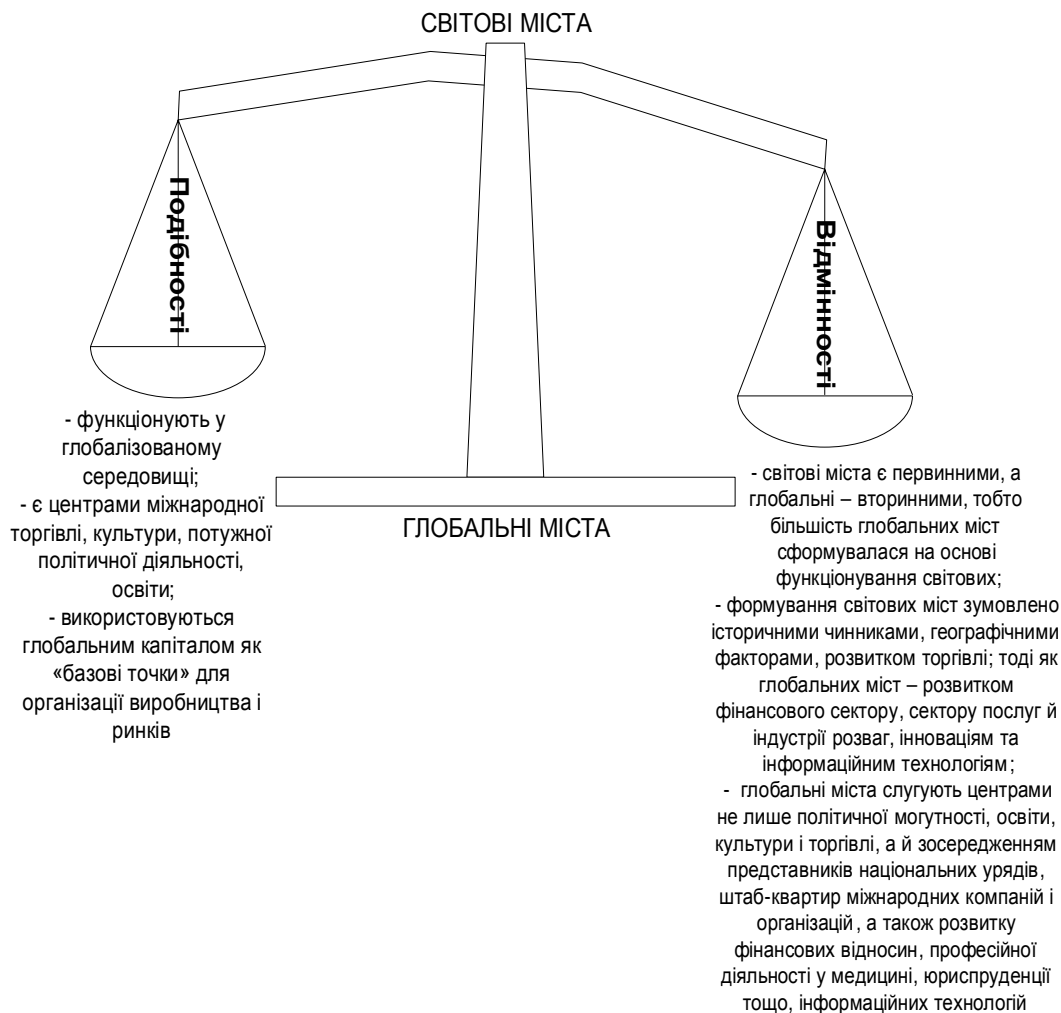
СВІТОВІ МІСТА

Подібності

Відмінності

- функціонують у глобалізованому середовищі;
- є центрами міжнародної торгівлі, культури, потужної політичної діяльності, освіти;
- використовуються глобальним капіталом як «базові точки» для організації виробництва і ринків

ГЛОБАЛЬНІ МІСТА

- світові міста є первинними, а глобальні – вторинними, тобто більшість глобальних міст сформувалася на основі функціонування світових;
- формування світових міст зумовлено історичними чинниками, географічними факторами, розвитком торгівлі; тоді як глобальних міст – розвитком фінансового сектору, сектору послуг й індустрії розваг, інноваціям та інформаційним технологіям;
- глобальні міста слугують центрами не лише політичної могутності, освіти, культури і торгівлі, а й зосередженням представників національних урядів, штаб-квартир міжнародних компаній і організацій, а також розвитку фінансових відносин, професійної діяльності у медицині, юриспруденції тощо, інформаційних технологій